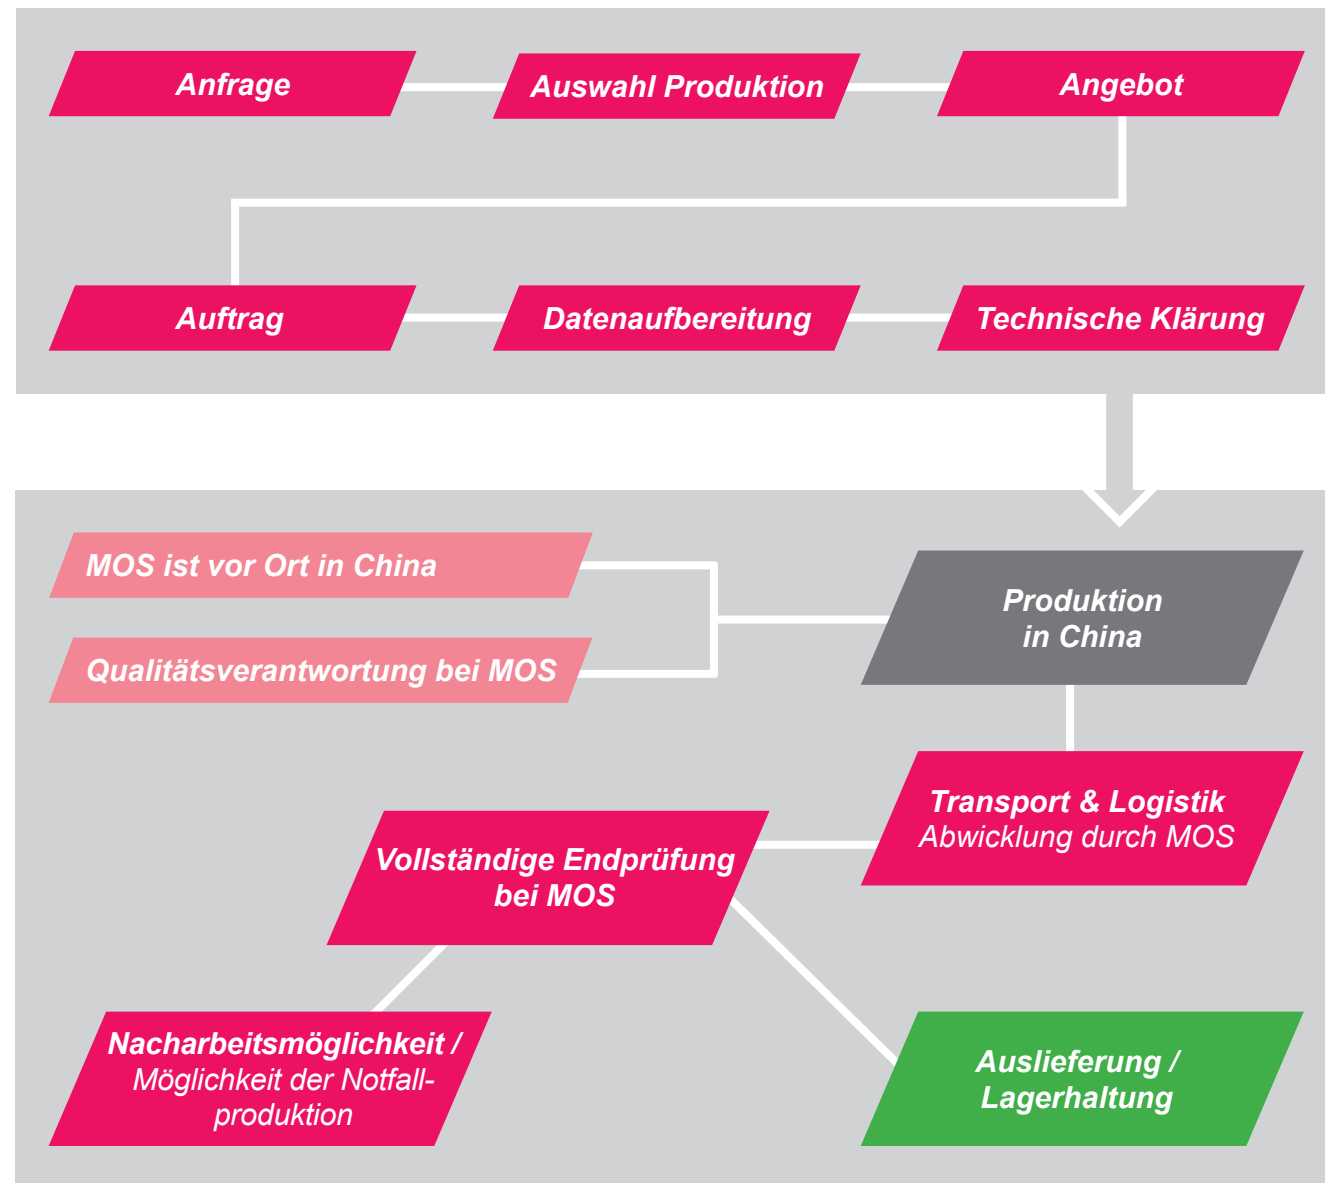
Anfrage

Auswahl Produktion

Angebot

Auftrag

Datenaufbereitung

Technische Klärung

MOS ist vor Ort in China

Qualitätsverantwortung bei MOS

Produktion in China

Transport & Logistik
Abwicklung durch MOS

Vollständige Endprüfung bei MOS

Nacharbeitsmöglichkeit /
Möglichkeit der Notfallproduktion

Auslieferung / Lagerhaltung